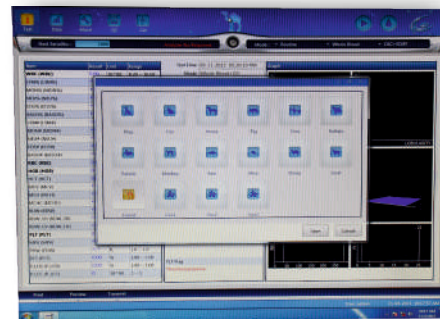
Item
WBC (WBC)
LYM% (LYM%)
MON% (MON%)
NEU% (NEU%)
EOS% (EOS%)
BAS% (BAS%)
LYM# (LYM#)
MON# (MON#)
NEU# (NEU#)
EOS# (EOS#)
BAS# (BAS#)
RBC (RBC)
HGB (HGB)
HCT (HCT)
MCV (MCV)
MCH (MCH)
MCHC (MCHC)
RDW-CV (RDW-CV)
RDW-SD (RDW-SD)
PLT (PLT)
MPV (MPV)
PDW (PDW)
PCT (PCT)
P-LCR (P-LCR)
P-LCC (P-LCC)

Result
Unit
Range

Test Date 09-11-2022

Mode Whole Blood

Graph

Mouse
Cat
Horse
Pig
Cow
Rabbit
Camel
Monkey
Goat
Mink
Sheep
Guat

Save
Cancel

Print
Review
Export